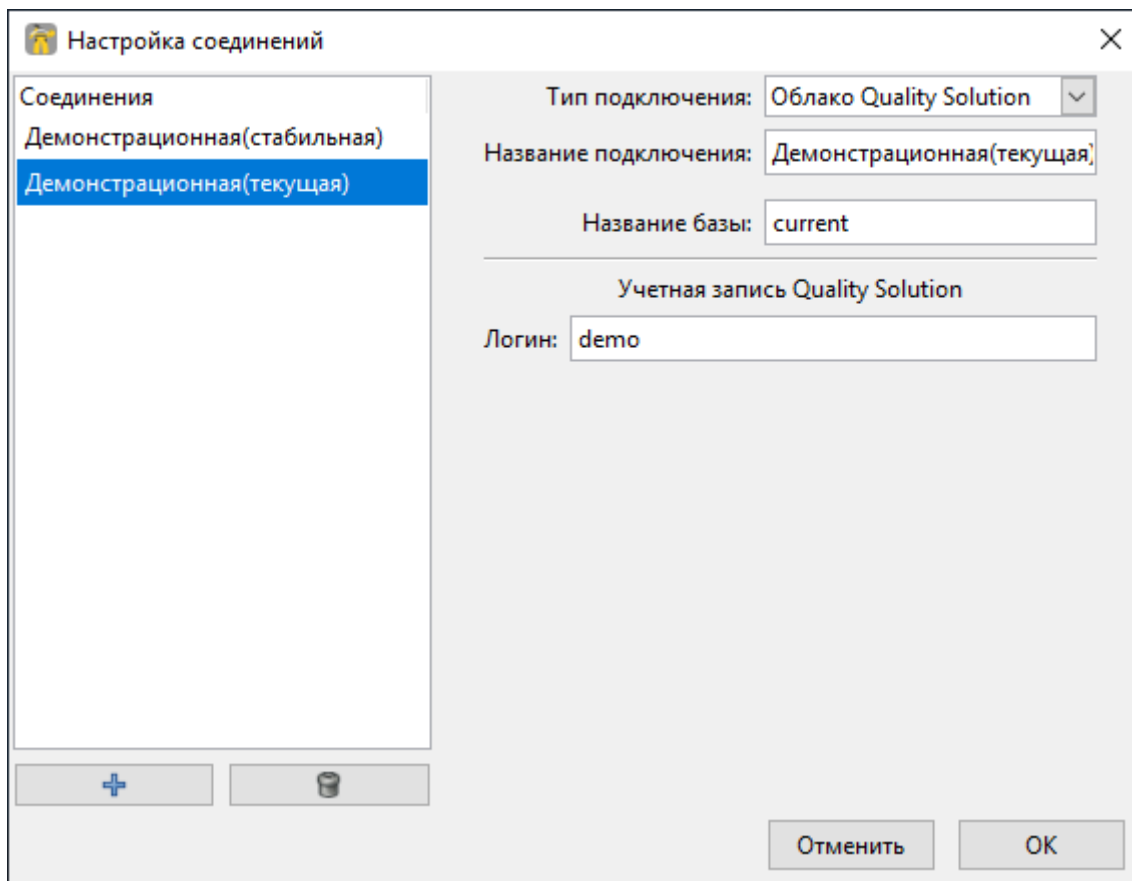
Настройка соединений

Соединения
Демонстрационная(стабильная)
Демонстрационная(текущая)

Тип подключения: Облако Quality Solution
Название подключения: Демонстрационная(текущая)
Название базы: current

Учетная запись Quality Solution
Логин: demo

Отменить
OK